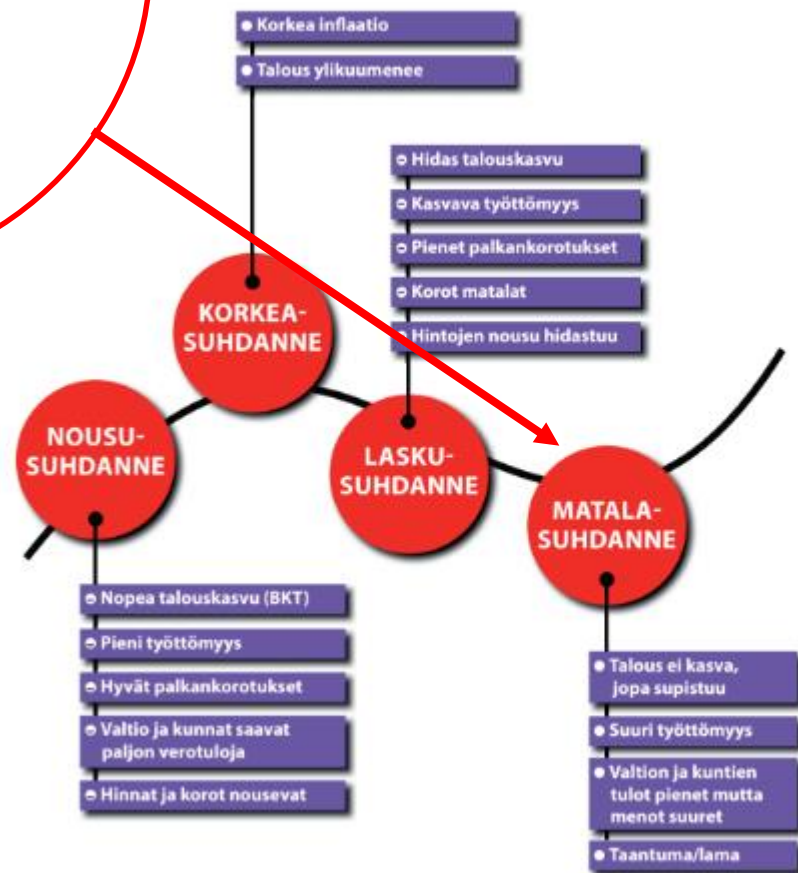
• Korkea inflaatio
• Talous ylikuumenee

• Hidas talouskasvu
• Kasvava työttömyys
• Pienet palkankorotukset
• Korot matalat
• Hintojen nousu hidastuu

KORKEA-SUHDANNE

NOUSU-SUHDANNE

LASKU-SUHDANNE

MATALA-SUHDANNE

• Nopea talouskasvu (BKT)
• Pieni työttömyys
• Hyvät palkankorotukset
• Valtio ja kunnat saavat paljon verotuloja
• Hinnat ja korot nousevat

• Talous ei kasva, jopa supistuu
• Suuri työttömyys
• Valtion ja kuntien tulot pienet mutta menot suuret
• Taantuma/lama